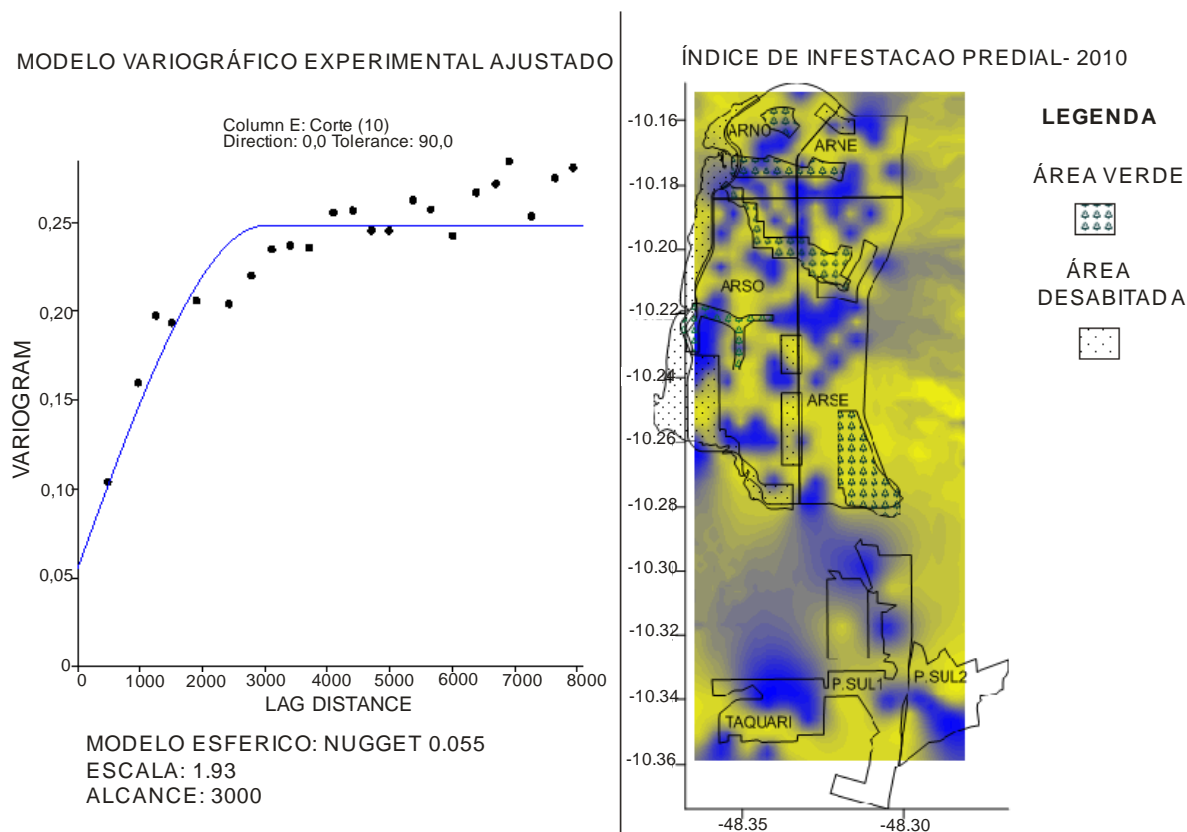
MODELO VARIOGRÁFICO EXPERIMENTAL AJUSTADO

Column E: Corte (10)
Direction: 0,0 Tolerance: 90,0

VARIOGRAM

0,25
0,20
0,15
0,10
0,05
0

0 1000 2000 3000 4000 5000 6000 7000 8000

LAG DISTANCE

MODELO ESFERICO: NUGGET 0.055
ESCALA: 1.93
ALCANCE: 3000

ÍNDICE DE INFESTACAO PREDIAL- 2010

-10.16
-10.18
-10.20
-10.22
-10.24
-10.26
-10.28
-10.30
-10.32
-10.34
-10.36

ARNO
ARNE
ARSO
ARSE
P.SUL1
P.SUL2
TAQUARI

-48.35
-48.30

LEGENDA

ÁREA VERDE

ÁREA DESABITADA